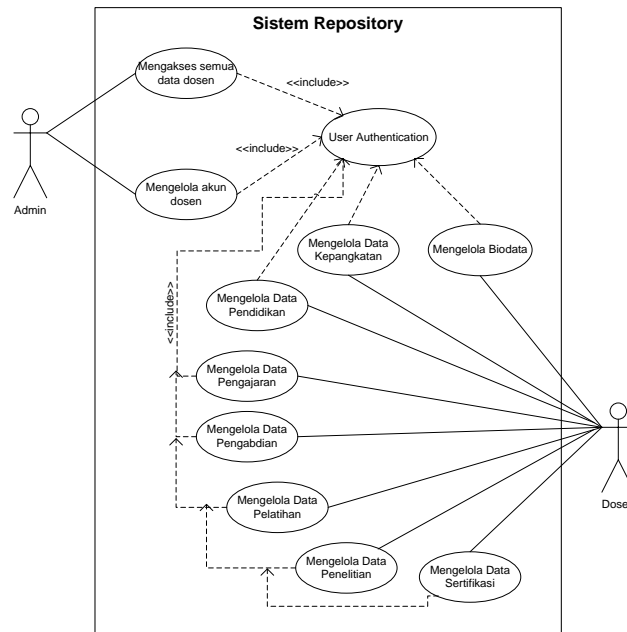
Sistem Repository

Admin

Mengakses semua data dosen

<<include>>

User Authentication

<<include>>

Mengelola akun dosen

Mengelola Data Kepangkatan

Mengelola Biodata

Mengelola Data Pendidikan

<<include>>

Mengelola Data Pengajaran

Mengelola Data Pengabdian

Mengelola Data Pelatihan

Mengelola Data Penelitian

Mengelola Data Sertifikasi

Dose